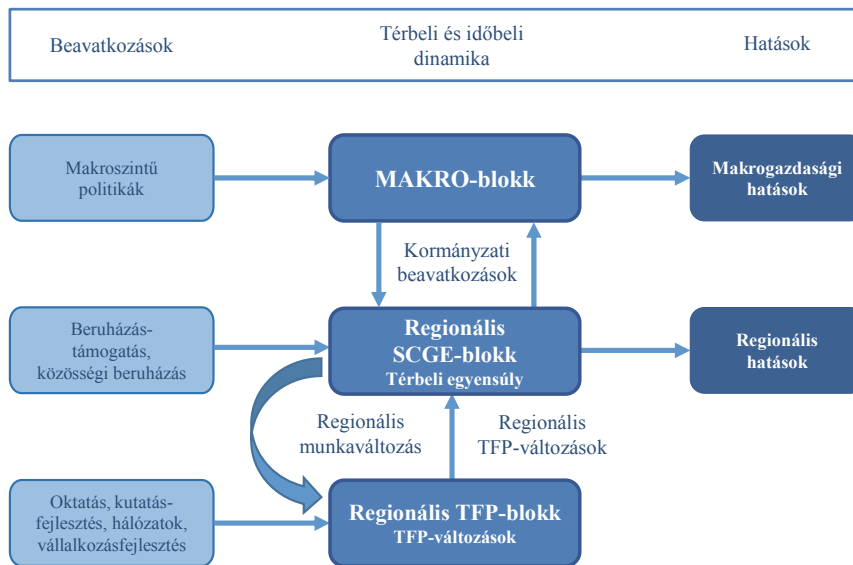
Beavatkozások

Térbeli és időbeli dinamika

Hatások

Makroszintű politikák

MAKRO-blokk

Makrogazdasági hatások

Kormányzati beavatkozások

Beruházás-támogatás, közösségi beruházás

Regionális SCGE-blokk
Térbeli egyensúly

Regionális hatások

Regionális munkaváltozás

Regionális TFP-változások

Oktatás, kutatás-fejlesztés, hálózatok, vállalkozásfejlesztés

Regionális TFP-blokk
TFP-változások